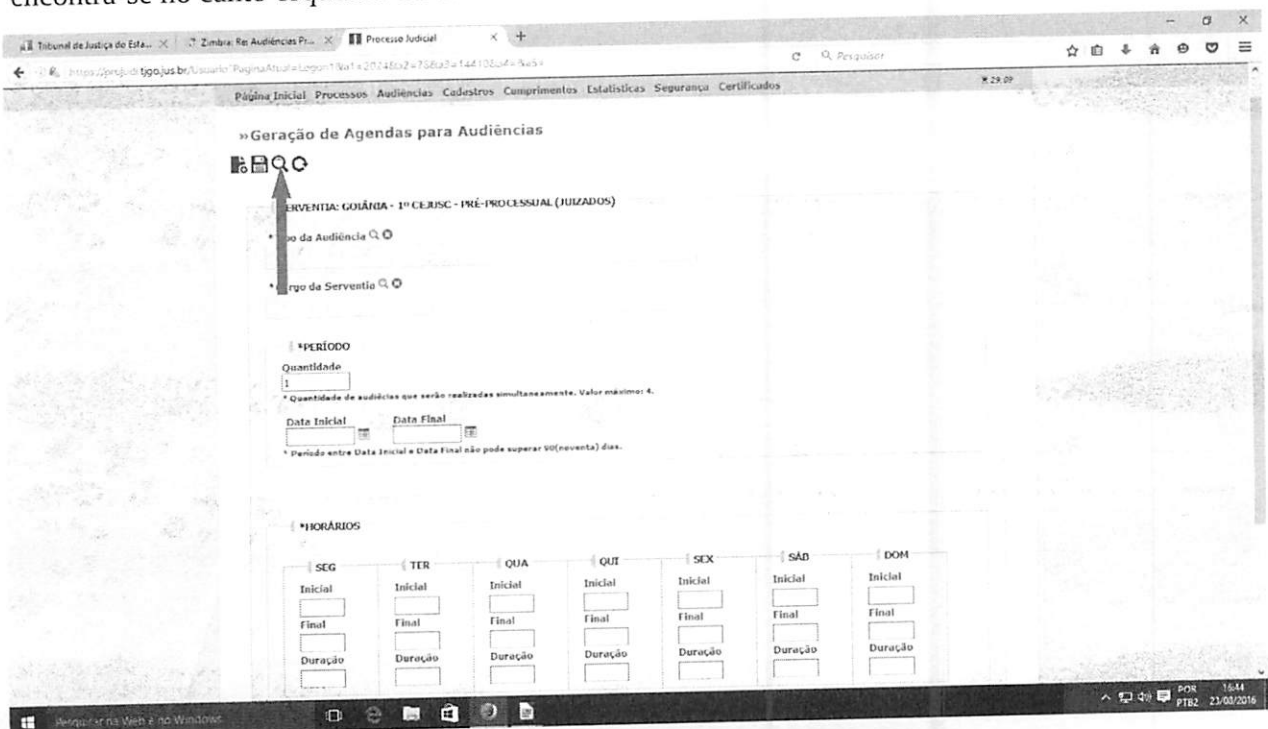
encontra-se no canto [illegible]

Tribunal de Justiça do Esta... × Zimbra: Re: Audiências Pr... × Processo Judicial × +

https://projudi.tjgo.jus.br/Usuario?PaginaAtual=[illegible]

Pesquisar

Página Inicial Processos Audiências Cadastros Cumprimentos Estatísticas Segurança Certificados

»Geração de Agendas para Audiências

SERVENTIA: GOIÂNIA - 1º CEJUSC - PRÉ-PROCESSUAL (JUIZADOS)

* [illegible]po da Audiência

* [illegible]rgo da Serventia

*PERÍODO

Quantidade

1

* Quantidade de audiências que serão realizadas simultaneamente. Valor máximo: 4.

Data Inicial Data Final

* Período entre Data Inicial e Data Final não pode superar 90(noventa) dias.

*HORÁRIOS

| SEG | TER | QUA | QUI | SEX | SÁB | DOM |
|---|---|---|---|---|---|---|
| Inicial | Inicial | Inicial | Inicial | Inicial | Inicial | Inicial |
| Final | Final | Final | Final | Final | Final | Final |
| Duração | Duração | Duração | Duração | Duração | Duração | Duração |

Pesquisar na Web e no Windows

POR PTB2 16:44 23/03/2016